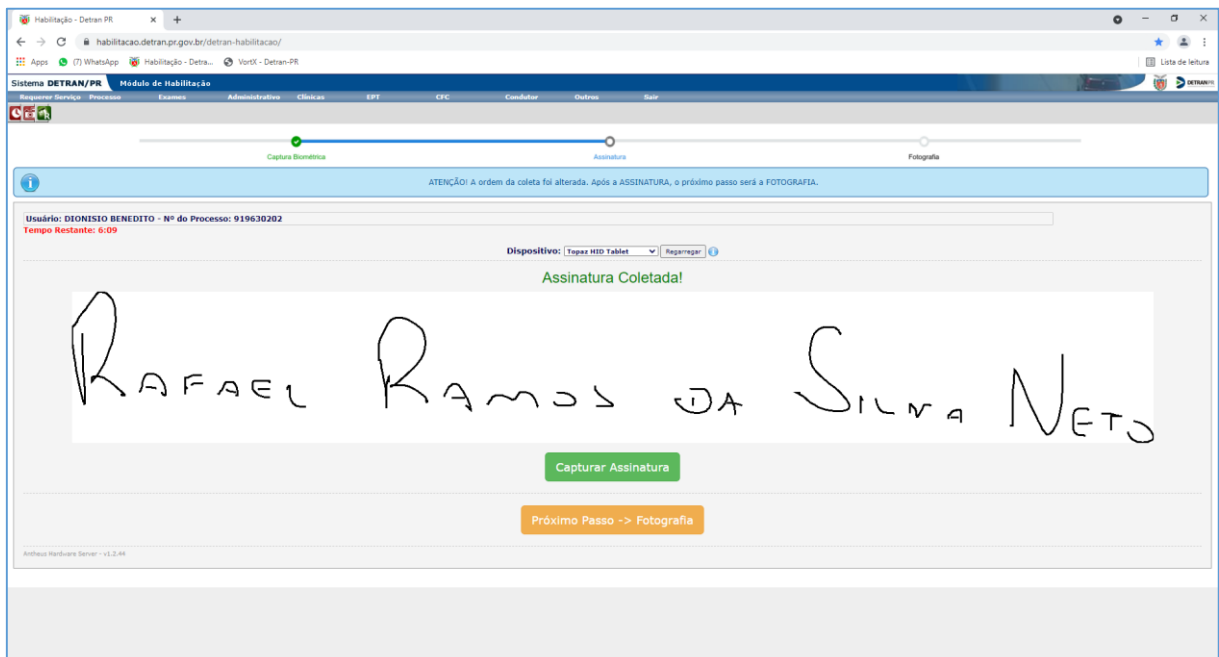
Habilitação - Detran PR
habilitacao.detran.pr.gov.br/detran-habilitacao/
Apps (7) WhatsApp Habilitação - Detra... VortX - Detran-PR
Lista de leitura

Sistema DETRAN/PR Módulo de Habilitação
DETRAN PR

Requerer Serviço Processo Exames Administrativo Clínicas EPT CFC Condutor Outros Sair

Captura Biométrica
Assinatura
Fotografia

ATENÇÃO! A ordem da coleta foi alterada. Após a ASSINATURA, o próximo passo será a FOTOGRAFIA.

Usuário: DIONISIO BENEDITO - Nº do Processo: 919630202
Tempo Restante: 6:09

Dispositivo: Topaz HID Tablet Recarregar

Assinatura Coletada!

Rafael Ramos da Silva Neto

Capturar Assinatura

Próximo Passo -> Fotografia

Antheus Hardware Server - v1.2.44